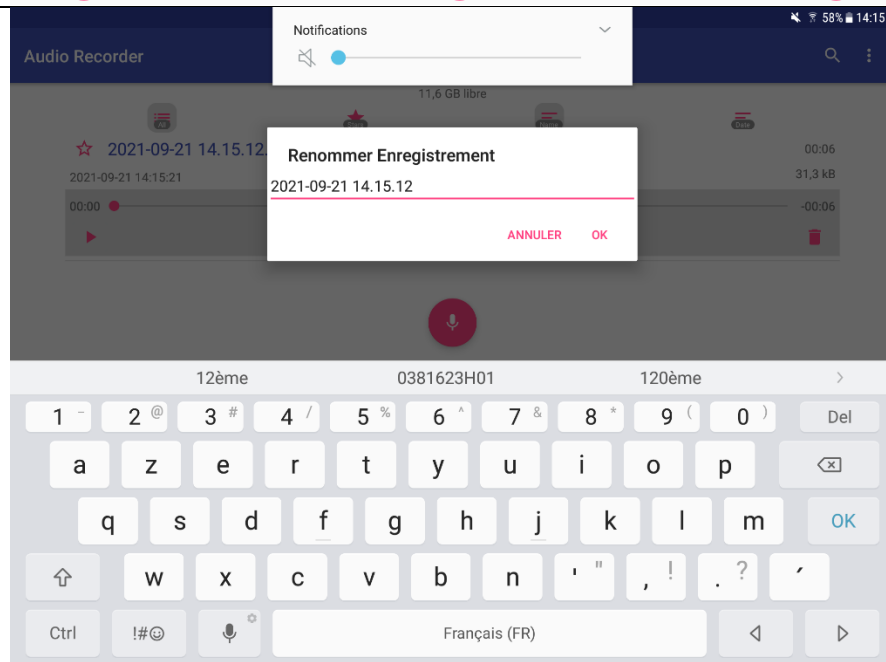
58% 14:15

Notifications

Audio Recorder

11,6 GB libre

2021-09-21 14.15.12

2021-09-21 14:15:21

00:06

31,3 kB

00:00

-00:06

Renommer Enregistrement

2021-09-21 14.15.12

ANNULER OK

12ème 0381623H01 120ème

1 - 2 @ 3 # 4 / 5 % 6 ^ 7 & 8 * 9 ( 0 ) Del

a z e r t y u i o p

q s d f g h j k l m OK

w x c v b n ' " , ! . ? ´

Ctrl !#☺ Français (FR)